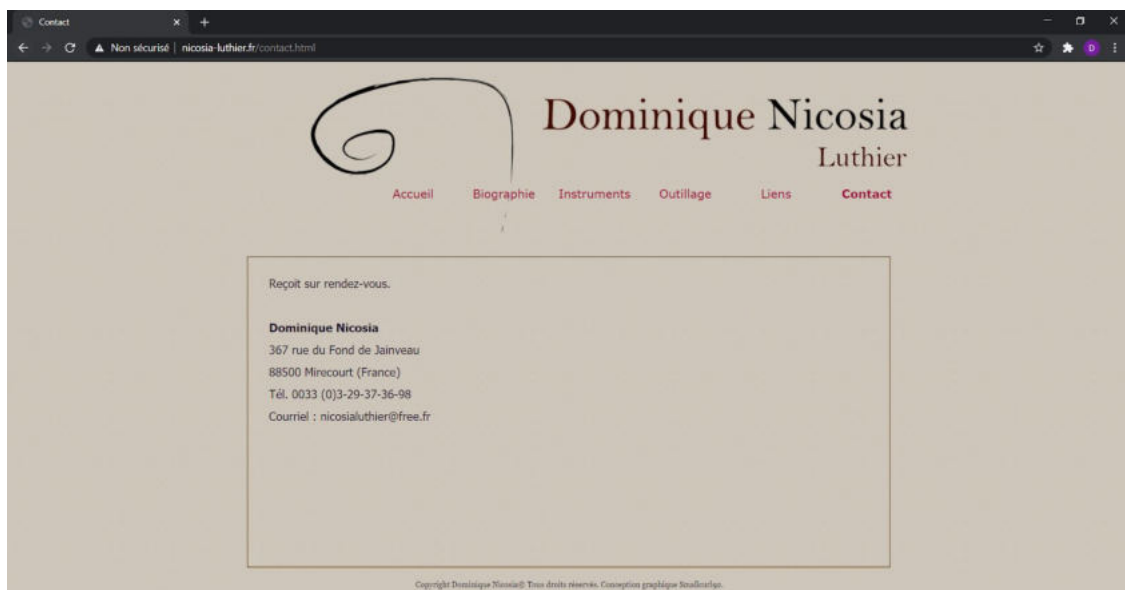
Contact

Non sécurisé | nicosia-luthier.fr/contact.html

Dominique Nicosia
Luthier

Accueil Biographie Instruments Outillage Liens Contact

Reçoit sur rendez-vous.

**Dominique Nicosia**
367 rue du Fond de Jainveau
88500 Mirecourt (France)
Tél. 0033 (0)3-29-37-36-98
Courriel : nicosialuthier@free.fr

Copyright Dominique Nicosia© Tous droits réservés. Conception graphique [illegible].